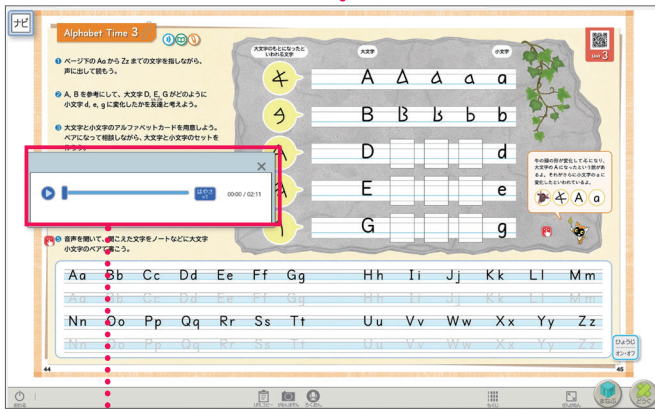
ナビ

Alphabet Time 3

❶ ページ下の Aa から Zz までの文字を指しながら、声に出して読もう。

❷ A, B を参考にして、大文字 D, E, G がどのように小文字 d, e, g に変化したかを考えよう。

❸ 大文字と小文字のアルファベットカードを用意しよう。ペアになって相談しながら、大文字と小文字のセットをつくろう。

❺ 音声を聞いて、聞こえた文字をノートなどに大文字小文字のペアで書こう。

×

はやさ ×1

00:00 / 02:11

大文字のもとになったといわれる文字

大文字

小文字

A a a a a

B b b b b

D

d

E

e

G

g

Unit 3

今の線の形が変化して右になり、大文字の A になったといわれます。それがさらに小文字の a に変化したといわれています。

Aa Bb Cc Dd Ee Ff Gg Hh Ii Jj Kk Ll Mm

Aa Bb Cc Dd Ee Ff Gg Hh Ii Jj Kk Ll Mm

Nn Oo Pp Qq Rr Ss Tt Uu Vv Ww Xx Yy Zz

Nn Oo Pp Qq Rr Ss Tt Uu Vv Ww Xx Yy Zz

ひょうじ オン・オフ

44

45